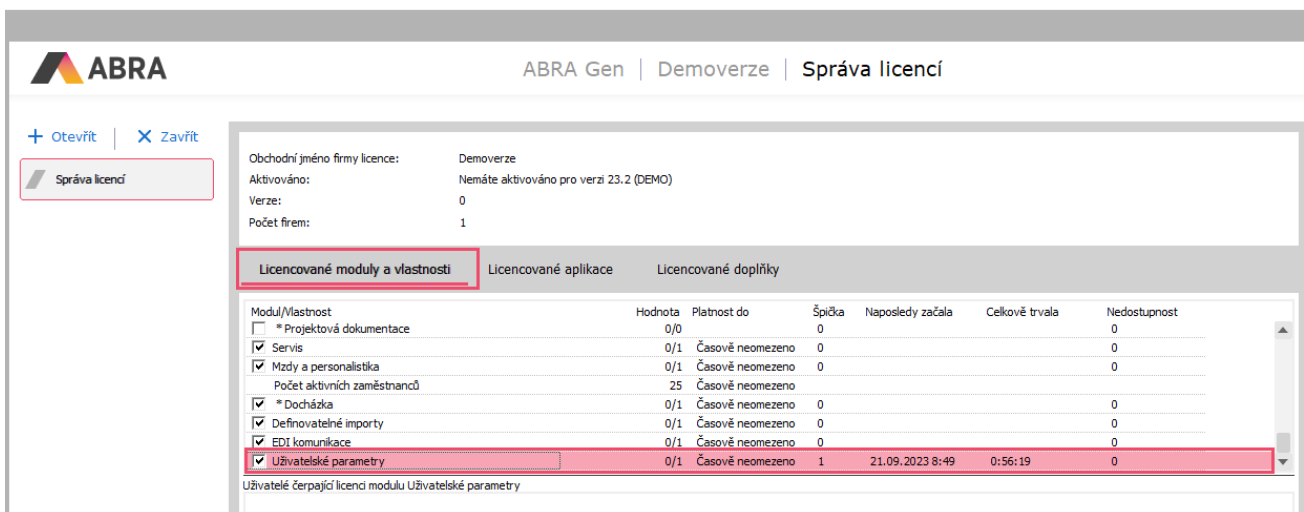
ABRA

ABRA Gen | Demoverze | Správa licencí

+ Otevřít | X Zavřít

Správa licencí

Obchodní jméno firmy licence: Demoverze
Aktivováno: Nemáte aktivováno pro verzi 23.2 (DEMO)
Verze: 0
Počet firem: 1

Licencované moduly a vlastnosti | Licencované aplikace | Licencované doplňky

| Modul/Vlastnost | Hodnota | Platnost do | Špička | Naposledy začala | Celkově trvala | Nedostupnost |
|---|---|---|---|---|---|---|
| *Projektová dokumentace | 0/0 | | 0 | | | 0 |
| Servis | 0/1 | Časově neomezeno | 0 | | | 0 |
| Mzdy a personalistika | 0/1 | Časově neomezeno | 0 | | | 0 |
| Počet aktivních zaměstnanců | 25 | Časově neomezeno | | | | |
| *Docházka | 0/1 | Časově neomezeno | 0 | | | 0 |
| Definovatelné importy | 0/1 | Časově neomezeno | 0 | | | 0 |
| EDI komunikace | 0/1 | Časově neomezeno | 0 | | | 0 |
| Uživatelské parametry | 0/1 | Časově neomezeno | 1 | 21.09.2023 8:49 | 0:56:19 | 0 |

Uživatelé čerpající licenci modulu Uživatelské parametry